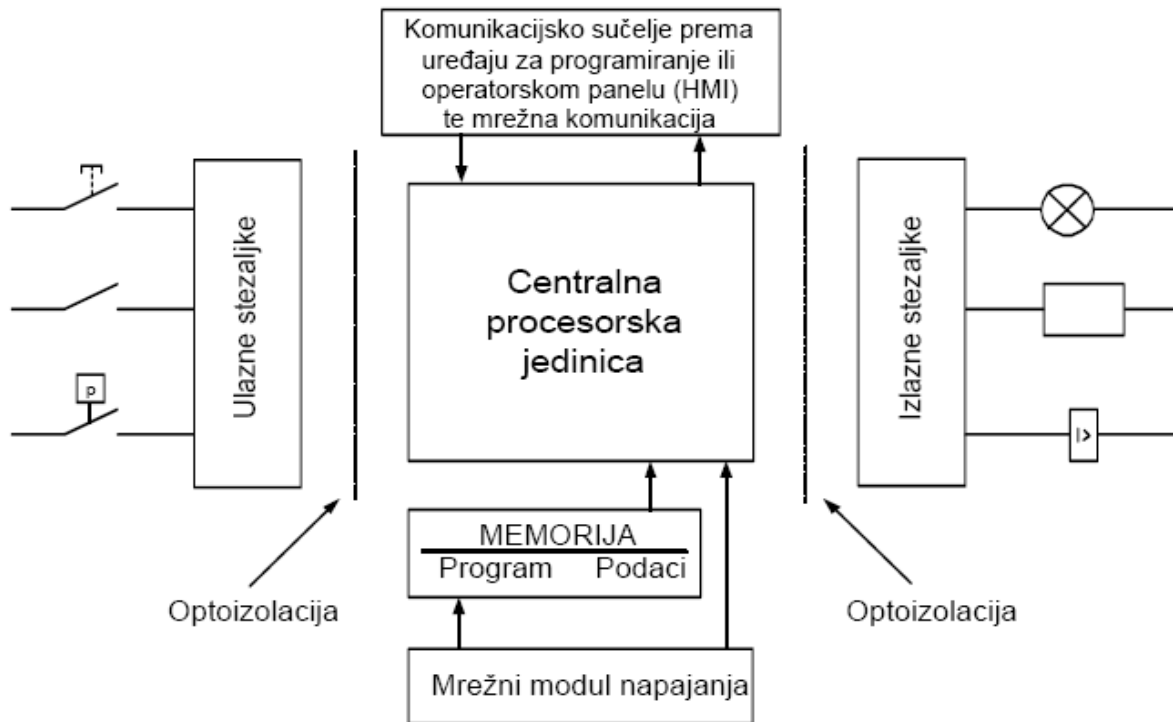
Komunikacijsko sučelje prema uređaju za programiranje ili operatorskom panelu (HMI) te mrežna komunikacija

Ulazne stezaljke

p

Centralna procesorska jedinica

Izlazne stezaljke

I>

MEMORIJA
Program Podaci

Optoizolacija

Optoizolacija

Mrežni modul napajanja